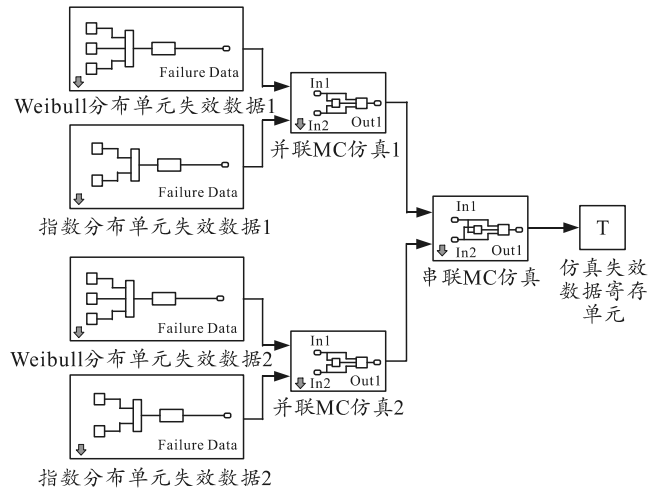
Failure Data
Weibull分布单元失效数据1
In1
In2
Out1
并联MC仿真1
Failure Data
指数分布单元失效数据1
In1
In2
Out1
串联MC仿真
T
仿真失效数据寄存单元
Failure Data
Weibull分布单元失效数据2
In1
In2
Out1
并联MC仿真2
Failure Data
指数分布单元失效数据2